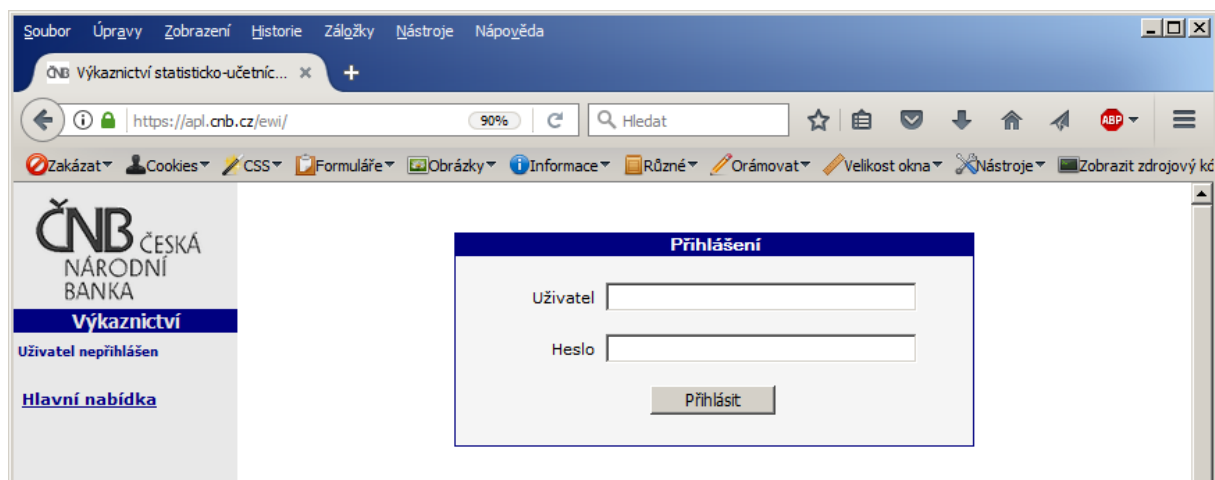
Soubor Úpravy Zobrazení Historie Záložky Nástroje Nápověda

ČNB Výkaznictví statisticko-účetníc... ×

https://apl.cnb.cz/ewi/ 90% Hledat

Zakázat Cookies CSS Formuláře Obrázky Informace Různé Orámovat Velikost okna Nástroje Zobrazit zdrojový kó

ČNB ČESKÁ NÁRODNÍ BANKA

Výkaznictví

Uživatel nepřihlášen

Hlavní nabídka

Přihlášení

Uživatel

Heslo

Přihlásit